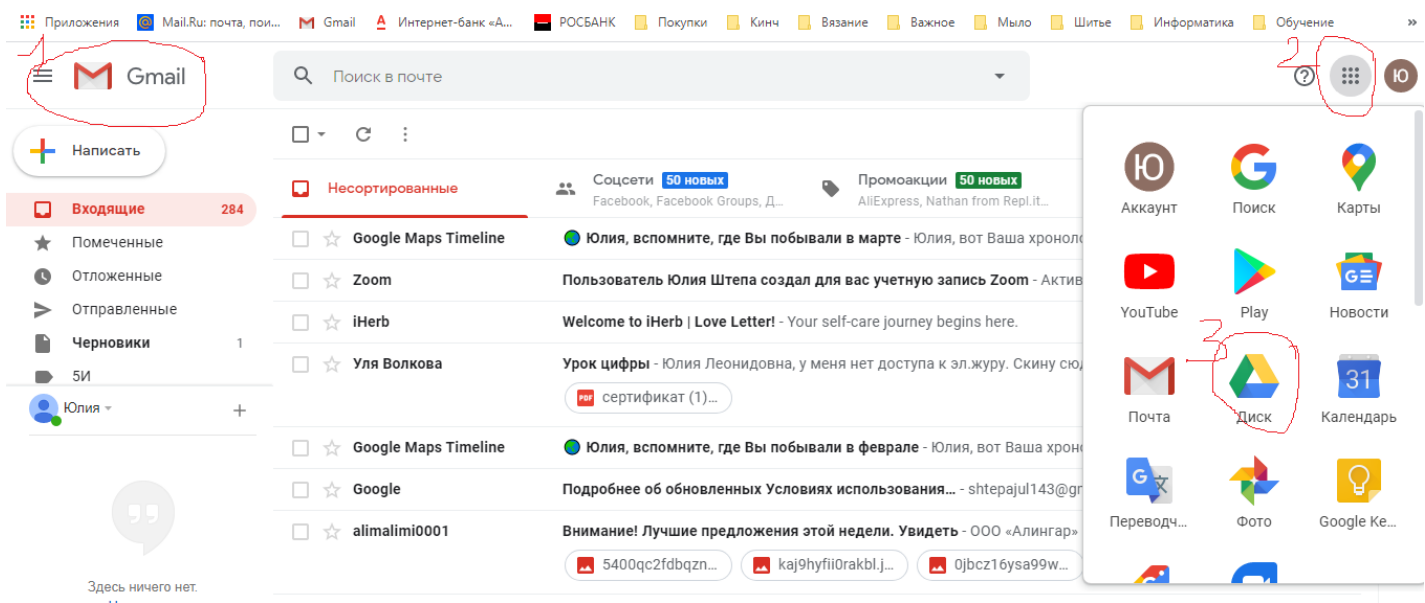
Приложения  Mail.Ru: почта, пои...  Gmail  Интернет-банк «А...  РОСБАНК  Покупки  Кинч  Вязание  Важное  Мыло  Шитье  Информатика  Обучение

1
Gmail
Поиск в почте
2
Ю

Написать
Входящие 284
Помеченные
Отложенные
Отправленные
Черновики 1
5И
Юлия

Здесь ничего нет.

Несортированные
Соцсети 50 новых
Facebook, Facebook Groups, Д...
Промоакции 50 новых
AliExpress, Nathan from Repl.it...

Google Maps Timeline — Юлия, вспомните, где Вы побывали в марте - Юлия, вот Ваша хроноло
Zoom — Пользователь Юлия Штепа создал для вас учетную запись Zoom - Актив
iHerb — Welcome to iHerb | Love Letter! - Your self-care journey begins here.
Уля Волкова — Урок цифры - Юлия Леонидовна, у меня нет доступа к эл.журу. Скину сюд
сертификат (1)...
Google Maps Timeline — Юлия, вспомните, где Вы побывали в феврале - Юлия, вот Ваша хроно
Google — Подробнее об обновленных Условиях использования... - shtepajul143@gm
alimalimi0001 — Внимание! Лучшие предложения этой недели. Увидеть - ООО «Алингар»
5400qc2fdbqzn...  kaj9hyfii0rakbl.j...  0jbcz16ysa99w...

Аккаунт  Поиск  Карты
YouTube  Play  Новости
3
Почта  Диск  Календарь
Переводч...  Фото  Google Ke...